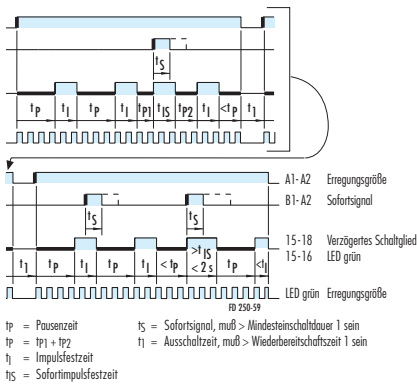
$t_S$

$t_P$ $t_I$ $t_P$ $t_I$ $t_{P1}$ $t_{IS}$ $t_{P2}$ $t_I$ $< t_P$ $t_I$

$t_S$ $t_S$

$t_I$ $t_P$ $t_I$ $t_P$ $t_I$ $< t_P$ $> t_{IS}$ $< 2\,s$ $t_P$ $t_I$ $< t_I$

A1- A2 Erregungsgröße

B1- A2 Sofortsignal

15-18 Verzögertes Schaltglied

15-16 LED grün

LED grün Erregungsgröße

FD 250-59

$t_P$ = Pausenzeit

$t_P$ = $t_{P1}$ + $t_{P2}$

$t_I$ = Impulsfestzeit

$t_{IS}$ = Sofortimpulsfestzeit

$t_S$ = Sofortsignal, muß > Mindesteinschaltdauer 1 sein

$t_1$ = Ausschaltzeit, muß > Wiederbereitschaftszeit 1 sein